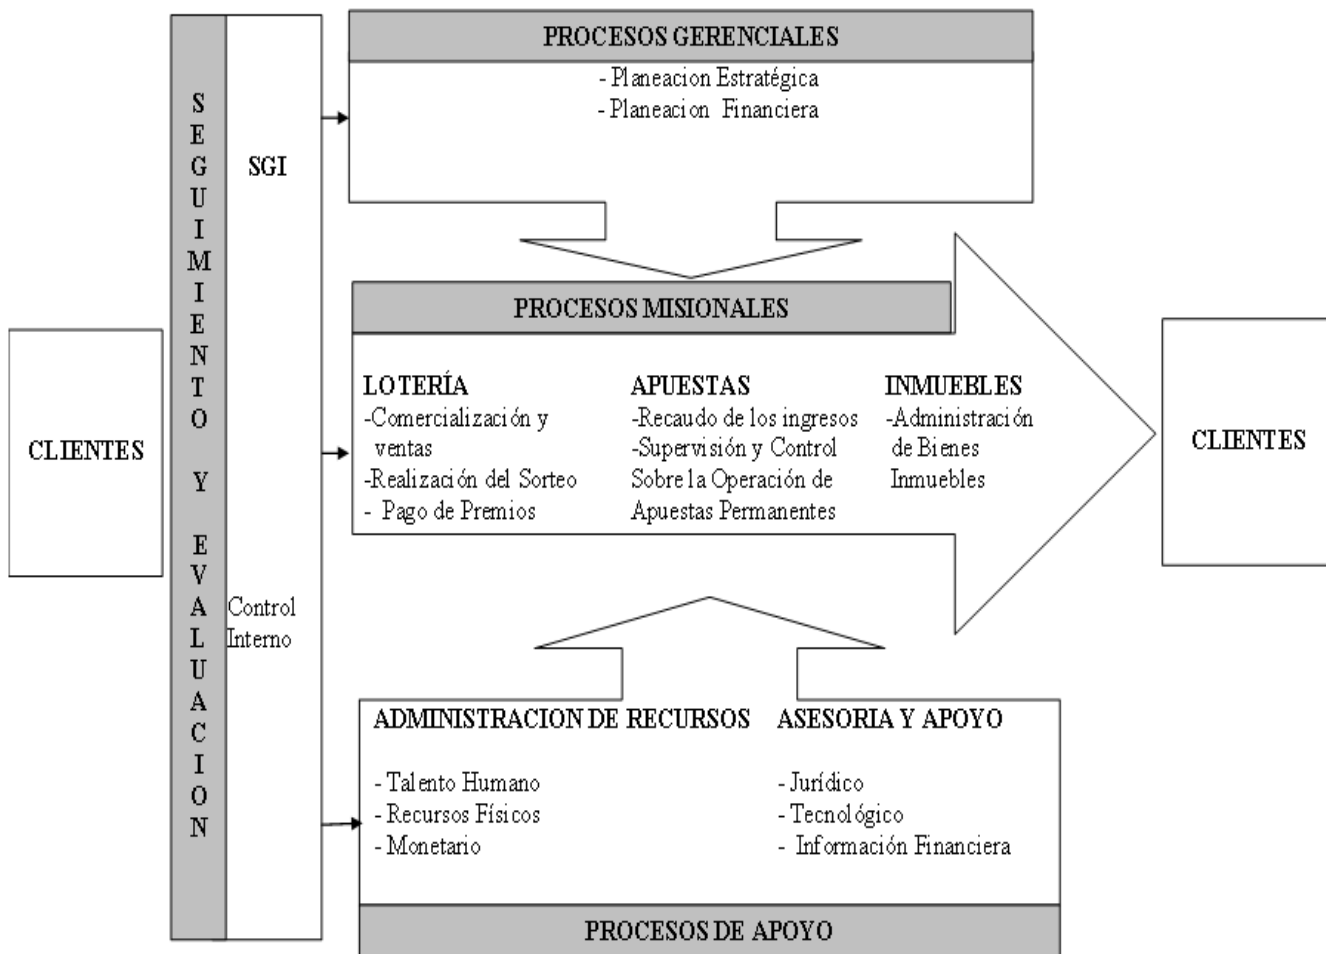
CLIENTES

SEGUIMIENTO Y EVALUACION

SGI

Control Interno

PROCESOS GERENCIALES

- Planeacion Estratégica
- Planeacion Financiera

PROCESOS MISIONALES

LOTERÍA
-Comercialización y ventas
-Realización del Sorteo
- Pago de Premios

APUESTAS
-Recaudo de los ingresos
-Supervisión y Control Sobre la Operación de Apuestas Permanentes

INMUEBLES
-Administración de Bienes Inmuebles

CLIENTES

ADMINISTRACION DE RECURSOS

- Talento Humano
- Recursos Físicos
- Monetario

ASESORIA Y APOYO

- Jurídico
- Tecnológico
- Información Financiera

PROCESOS DE APOYO